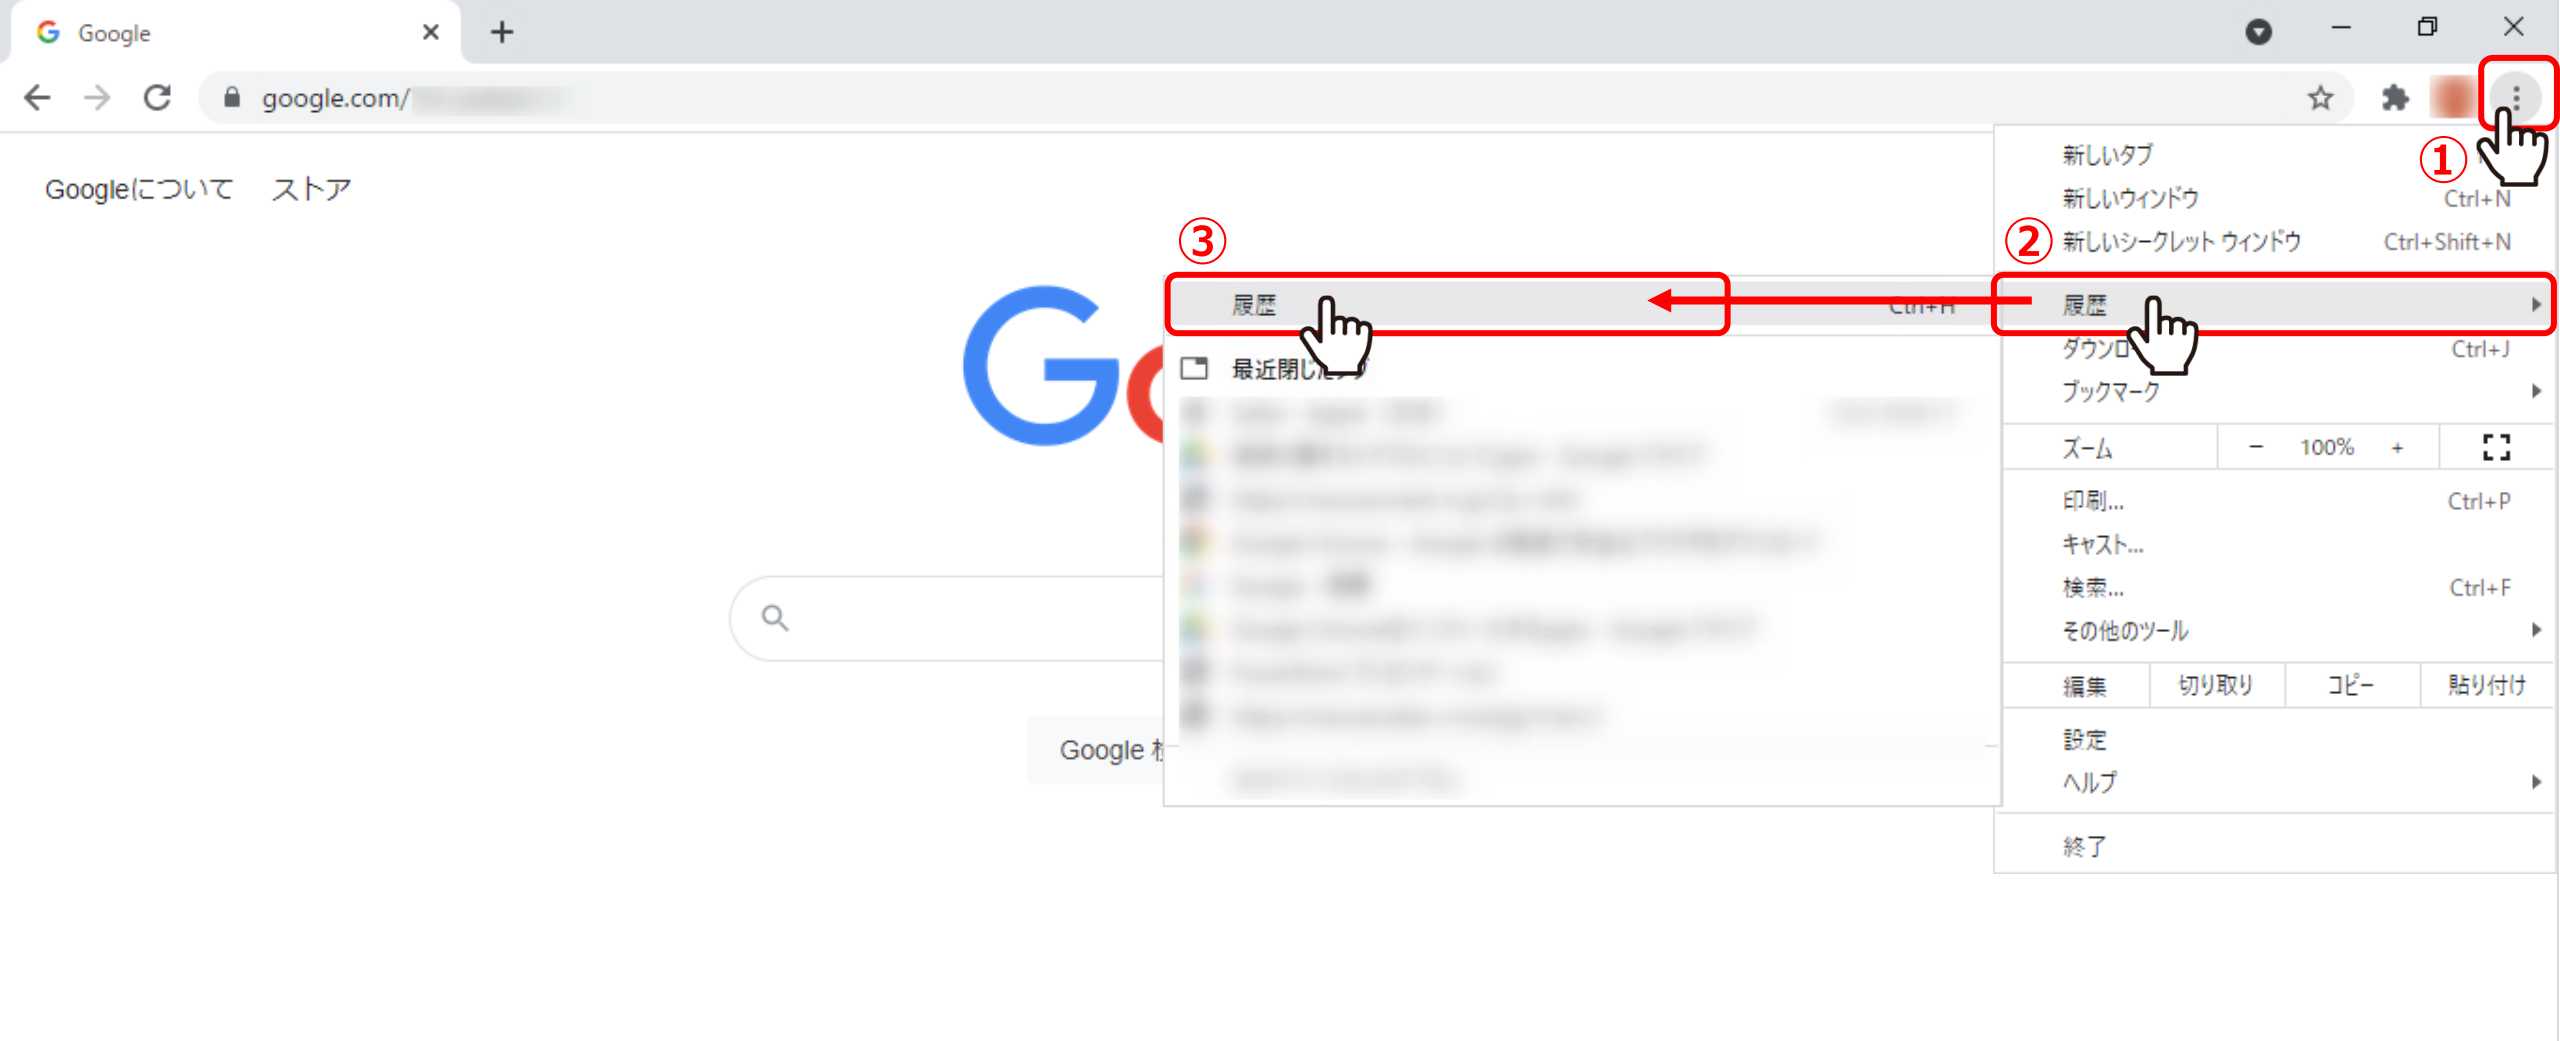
Google

google.com/

Googleについて ストア

①

新しいタブ
新しいウィンドウ Ctrl+N
② 新しいシークレット ウィンドウ Ctrl+Shift+N
履歴
ダウンロ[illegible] Ctrl+J
ブックマーク
ズーム − 100% +
印刷... Ctrl+P
キャスト...
検索... Ctrl+F
その他のツール
編集 切り取り コピー 貼り付け
設定
ヘルプ
終了

③
履歴 Ctrl+H
最近閉じ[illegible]

Google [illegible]